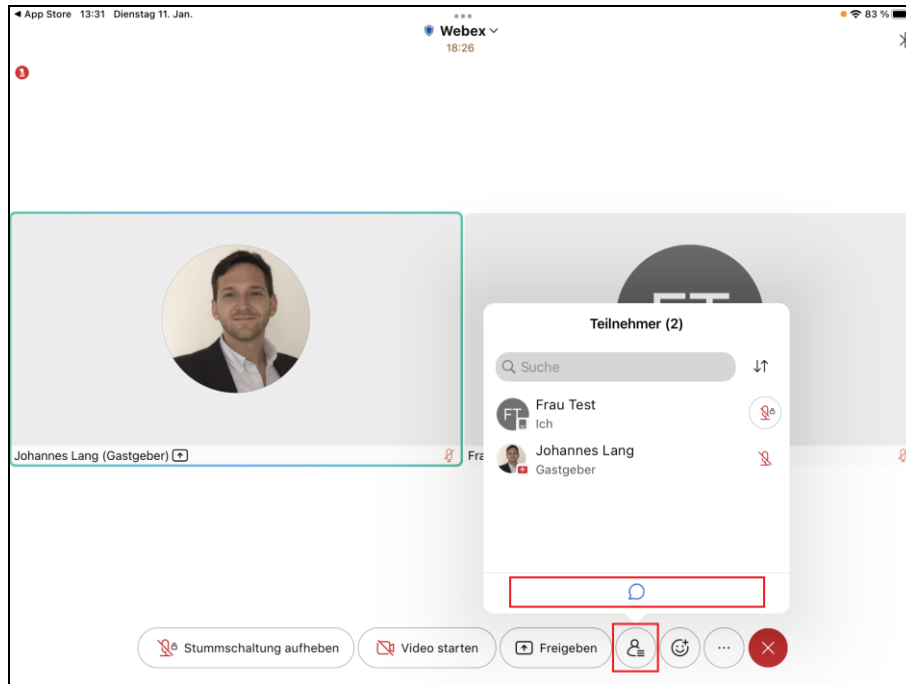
◀ App Store 13:31 Dienstag 11. Jan.
83 %
Webex
18:26

Johannes Lang (Gastgeber)
Fra

FT

Teilnehmer (2)
Suche
FT
Frau Test
Ich
Johannes Lang
Gastgeber

Stummschaltung aufheben
Video starten
Freigeben
···